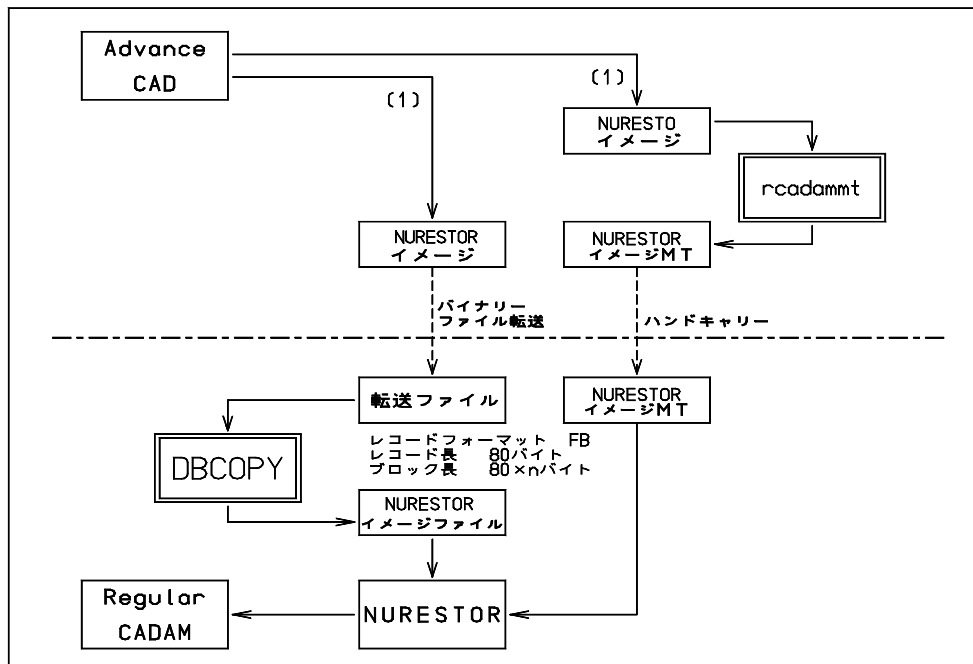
Advance CAD

(1)

(1)

NURESTO イメージ

rcadammt

NURESTOR イメージ

NURESTOR イメージMT

バイナリー ファイル転送

ハンドキャリー

転送ファイル

NURESTOR イメージMT

DBCOPY

レコードフォーマット FB
レコード長 80バイト
ブロック長 80×nバイト

NURESTOR イメージファイル

Regular CADAM

NURESTOR